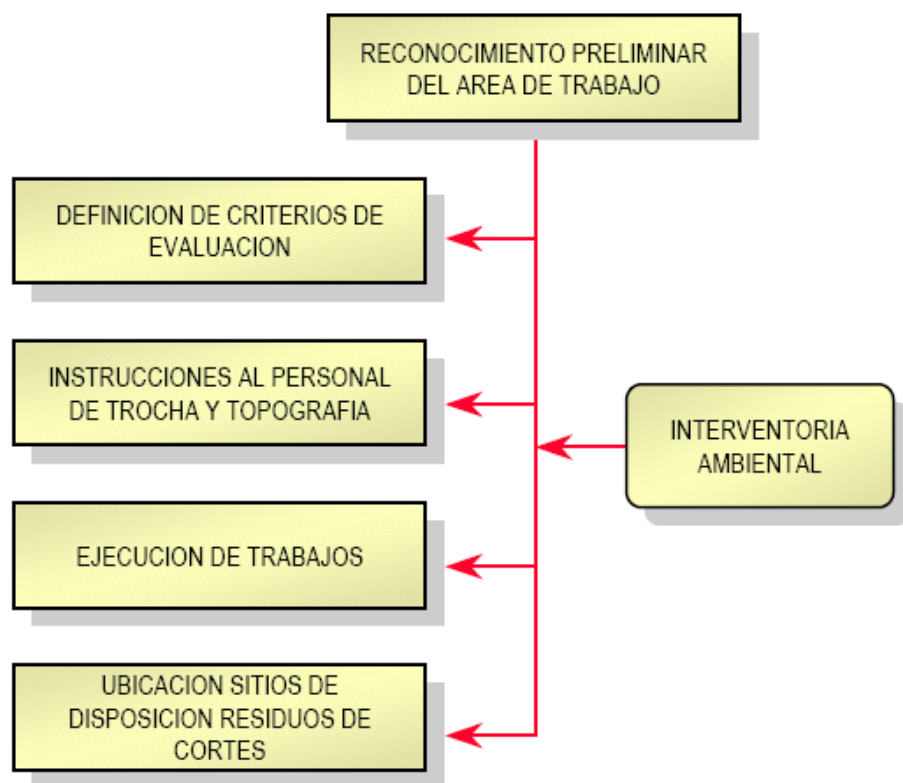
RECONOCIMIENTO PRELIMINAR DEL AREA DE TRABAJO

DEFINICION DE CRITERIOS DE EVALUACION

INSTRUCCIONES AL PERSONAL DE TROCHA Y TOPOGRAFIA

INTERVENTORIA AMBIENTAL

EJECUCION DE TRABAJOS

UBICACION SITIOS DE DISPOSICION RESIDUOS DE CORTES